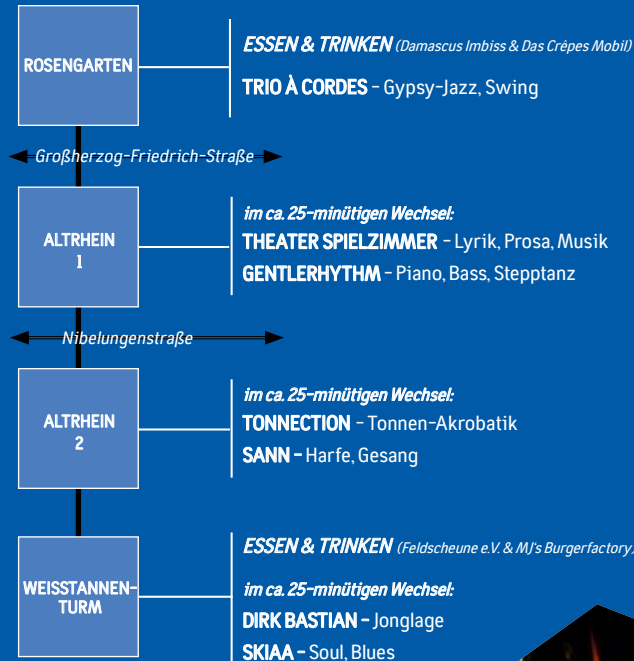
ROSENGARTEN

ESSEN & TRINKEN (Damascus Imbiss & Das Crêpes Mobil)

TRIO À CORDES – Gypsy-Jazz, Swing

Großherzog-Friedrich-Straße

ALTRHEIN 1

im ca. 25-minütigen Wechsel:
THEATER SPIELZIMMER – Lyrik, Prosa, Musik
GENTLERHYTHM – Piano, Bass, Stepptanz

Nibelungenstraße

ALTRHEIN 2

im ca. 25-minütigen Wechsel:
TONNECTION – Tonnen-Akrobatik
SANN – Harfe, Gesang

WEISSTANNENTURM

ESSEN & TRINKEN (Feldscheune e.V. & MJ's Burgerfactory)

im ca. 25-minütigen Wechsel:
DIRK BASTIAN – Jonglage
SKIAA – Soul, Blues